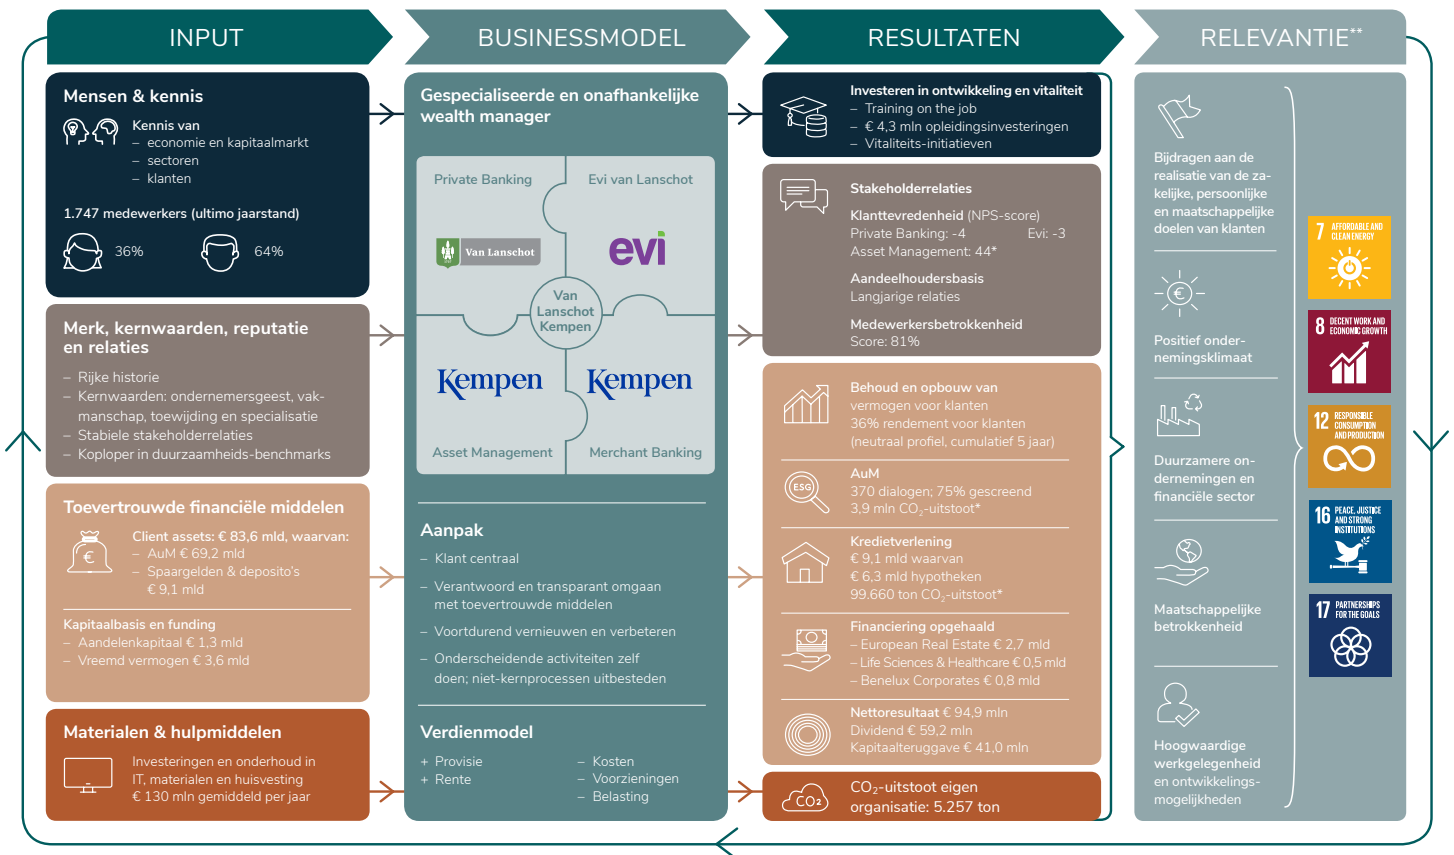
INPUT

Mensen & kennis

Kennis van
– economie en kapitaalmarkt
– sectoren
– klanten

1.747 medewerkers (ultimo jaarstand)

36%

64%

Merk, kernwaarden, reputatie en relaties

– Rijke historie
– Kernwaarden: ondernemersgeest, vakmanschap, toewijding en specialisatie
– Stabiele stakeholderrelaties
– Koploper in duurzaamheids-benchmarks

Toevertrouwde financiële middelen

Client assets: € 83,6 mld, waarvan:
– AuM € 69,2 mld
– Spaargelden & deposito's € 9,1 mld

Kapitaalbasis en funding
– Aandelenkapitaal € 1,3 mld
– Vreemd vermogen € 3,6 mld

Materialen & hulpmiddelen

Investeringen en onderhoud in IT, materialen en huisvesting € 130 mln gemiddeld per jaar

BUSINESSMODEL

Gespecialiseerde en onafhankelijke wealth manager

Private Banking

Evi van Lanschot

Van Lanschot

evi

Van Lanschot Kempen

Kempen

Kempen

Asset Management

Merchant Banking

Aanpak
– Klant centraal
– Verantwoord en transparant omgaan met toevertrouwde middelen
– Voortdurend vernieuwen en verbeteren
– Onderscheidende activiteiten zelf doen; niet-kernprocessen uitbesteden

Verdienmodel
+ Provisie
+ Rente
– Kosten
– Voorzieningen
– Belasting

RESULTATEN

Investeren in ontwikkeling en vitaliteit
– Training on the job
– € 4,3 mln opleidingsinvesteringen
– Vitaliteits-initiatieven

Stakeholderrelaties

Klanttevredenheid (NPS-score)
Private Banking: -4
Evi: -3
Asset Management: 44*

Aandeelhoudersbasis
Langjarige relaties

Medewerkersbetrokkenheid
Score: 81%

Behoud en opbouw van vermogen voor klanten
36% rendement voor klanten (neutraal profiel, cumulatief 5 jaar)

AuM
370 dialogen; 75% gescreend
3,9 mln $CO_2$-uitstoot*

ESG

Kredietverlening
€ 9,1 mld waarvan
€ 6,3 mld hypotheken
99.660 ton $CO_2$-uitstoot*

Financiering opgehaald
– European Real Estate € 2,7 mld
– Life Sciences & Healthcare € 0,5 mld
– Benelux Corporates € 0,8 mld

Nettoresultaat € 94,9 mln
Dividend € 59,2 mln
Kapitaalteruggave € 41,0 mln

$CO_2$

$CO_2$-uitstoot eigen organisatie: 5.257 ton

RELEVANTIE**

Bijdragen aan de realisatie van de zakelijke, persoonlijke en maatschappelijke doelen van klanten

Positief ondernemingsklimaat

Duurzamere ondernemingen en financiële sector

Maatschappelijke betrokkenheid

Hoogwaardige werkgelegenheid en ontwikkelingsmogelijkheden

7 AFFORDABLE AND CLEAN ENERGY

8 DECENT WORK AND ECONOMIC GROWTH

12 RESPONSIBLE CONSUMPTION AND PRODUCTION

16 PEACE, JUSTICE AND STRONG INSTITUTIONS

17 PARTNERSHIPS FOR THE GOALS